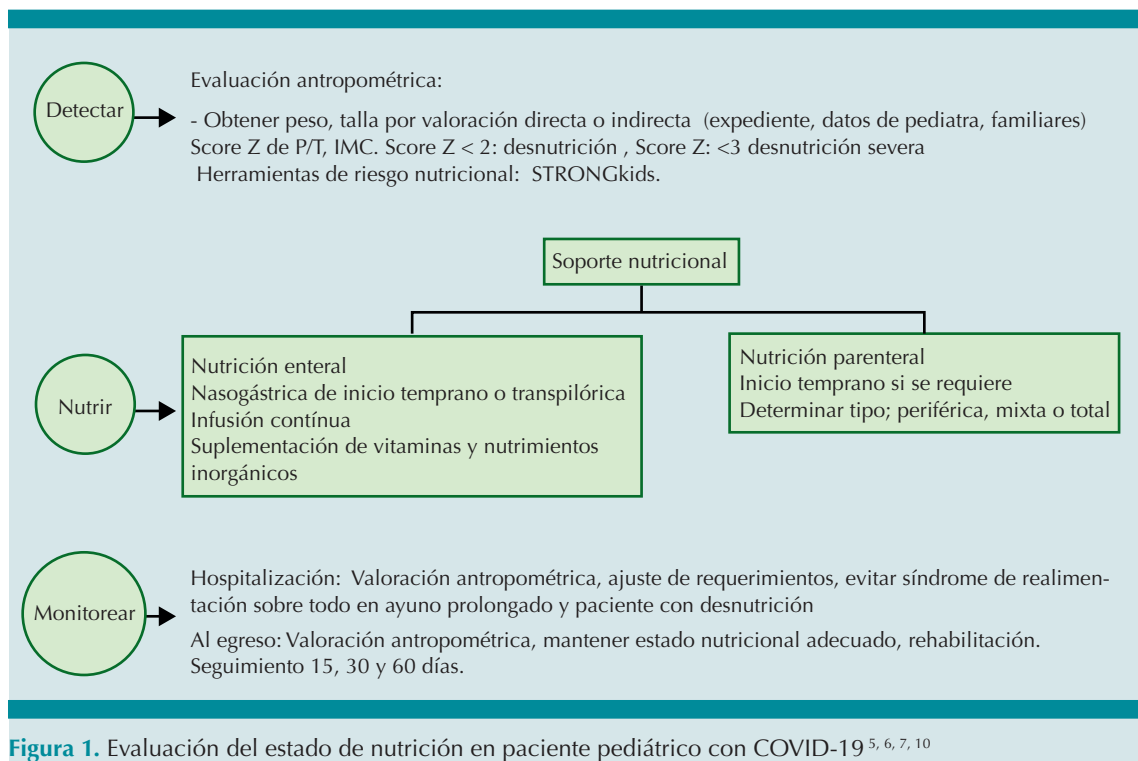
Detectar

Evaluación antropométrica:

- Obtener peso, talla por valoración directa o indirecta (expediente, datos de pediatra, familiares) Score Z de P/T, IMC. Score Z < 2: desnutrición , Score Z: <3 desnutrición severa
Herramientas de riesgo nutricional: STRONGkids.

Soporte nutricional

Nutrir

Nutrición enteral
Nasogástrica de inicio temprano o transpilórica
Infusión contínua
Suplementación de vitaminas y nutrimientos inorgánicos

Nutrición parenteral
Inicio temprano si se requiere
Determinar tipo; periférica, mixta o total

Monitorear

Hospitalización: Valoración antropométrica, ajuste de requerimientos, evitar síndrome de realimentación sobre todo en ayuno prolongado y paciente con desnutrición

Al egreso: Valoración antropométrica, mantener estado nutricional adecuado, rehabilitación. Seguimiento 15, 30 y 60 días.

Figura 1. Evaluación del estado de nutrición en paciente pediátrico con COVID-19 $^{5, 6, 7, 10}$